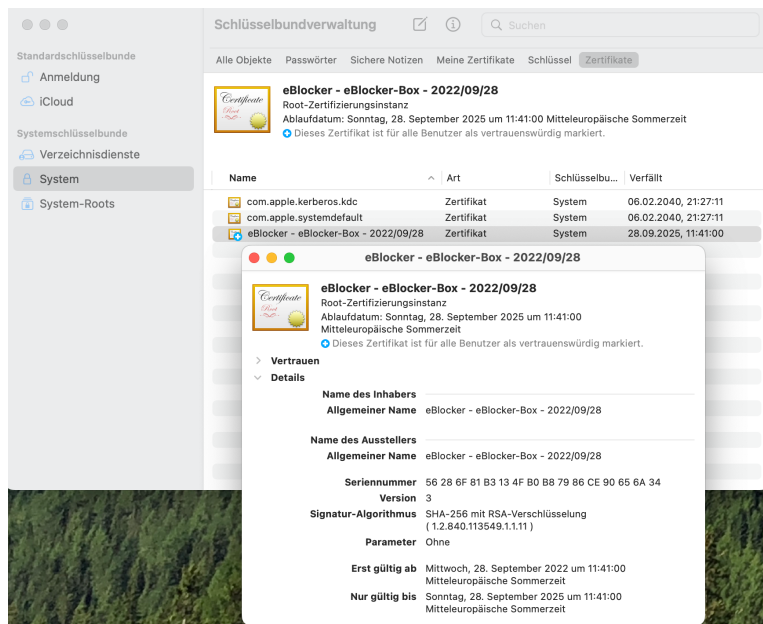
Schlüsselbundverwaltung

Suchen

Standardschlüsselbunde
Anmeldung
iCloud

Systemschlüsselbunde
Verzeichnisdienste
System
System-Roots

Alle Objekte Passwörter Sichere Notizen Meine Zertifikate Schlüssel Zertifikate

Certificate Root

eBlocker - eBlocker-Box - 2022/09/28
Root-Zertifizierungsinstanz
Ablaufdatum: Sonntag, 28. September 2025 um 11:41:00 Mitteleuropäische Sommerzeit
Dieses Zertifikat ist für alle Benutzer als vertrauenswürdig markiert.

| Name | Art | Schlüsselbu... | Verfällt |
|---|---|---|---|
| com.apple.kerberos.kdc | Zertifikat | System | 06.02.2040, 21:27:11 |
| com.apple.systemdefault | Zertifikat | System | 06.02.2040, 21:27:11 |
| eBlocker - eBlocker-Box - 2022/09/28 | Zertifikat | System | 28.09.2025, 11:41:00 |

eBlocker - eBlocker-Box - 2022/09/28

Certificate Root

eBlocker - eBlocker-Box - 2022/09/28
Root-Zertifizierungsinstanz
Ablaufdatum: Sonntag, 28. September 2025 um 11:41:00 Mitteleuropäische Sommerzeit
Dieses Zertifikat ist für alle Benutzer als vertrauenswürdig markiert.

Vertrauen
Details

Name des Inhabers
Allgemeiner Name eBlocker - eBlocker-Box - 2022/09/28

Name des Ausstellers
Allgemeiner Name eBlocker - eBlocker-Box - 2022/09/28

Seriennummer 56 28 6F 81 B3 13 4F B0 B8 79 86 CE 90 65 6A 34
Version 3
Signatur-Algorithmus SHA-256 mit RSA-Verschlüsselung ( 1.2.840.113549.1.1.11 )
Parameter Ohne

Erst gültig ab Mittwoch, 28. September 2022 um 11:41:00 Mitteleuropäische Sommerzeit
Nur gültig bis Sonntag, 28. September 2025 um 11:41:00 Mitteleuropäische Sommerzeit